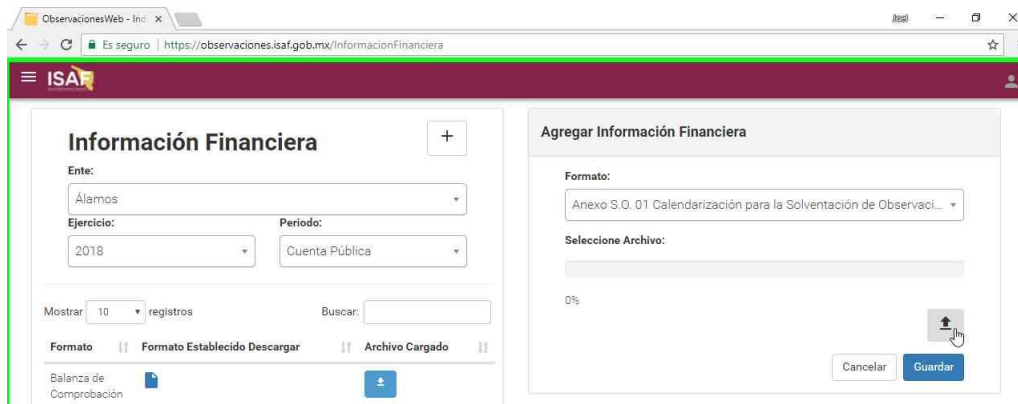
ObservacionesWeb - Ind ×

Es seguro | https://observaciones.isaf.gob.mx/InformacionFinanciera

ISAF

Información Financiera

+

Ente:

Álamos

Ejercicio:

2018

Periodo:

Cuenta Pública

Mostrar 10 registros

Buscar:

| Formato | Formato Establecido Descargar | Archivo Cargado |
|---|---|---|
| Balanza de Comprobación | | |

Agregar Información Financiera

Formato:

Anexo S.O. 01 Calendarización para la Solventación de Observaci...

Seleccione Archivo:

0%

Cancelar

Guardar